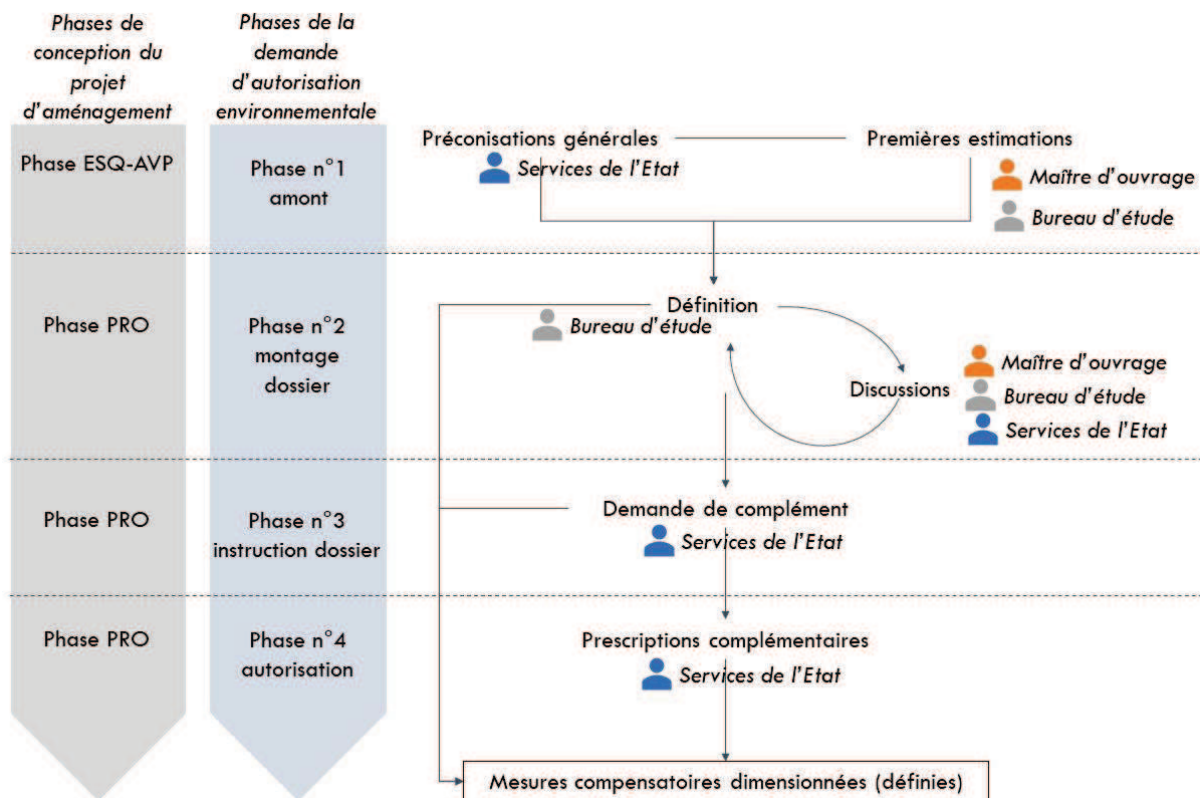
Phases de conception du projet d'aménagement

Phases de la demande d'autorisation environnementale

Phase ESQ-AVP

Phase n°1 amont

Préconisations générales

Services de l'Etat

Premières estimations

Maître d'ouvrage

Bureau d'étude

Phase PRO

Phase n°2 montage dossier

Définition

Bureau d'étude

Discussions

Maître d'ouvrage

Bureau d'étude

Services de l'Etat

Phase PRO

Phase n°3 instruction dossier

Demande de complément

Services de l'Etat

Phase PRO

Phase n°4 autorisation

Prescriptions complémentaires

Services de l'Etat

Mesures compensatoires dimensionnées (définies)